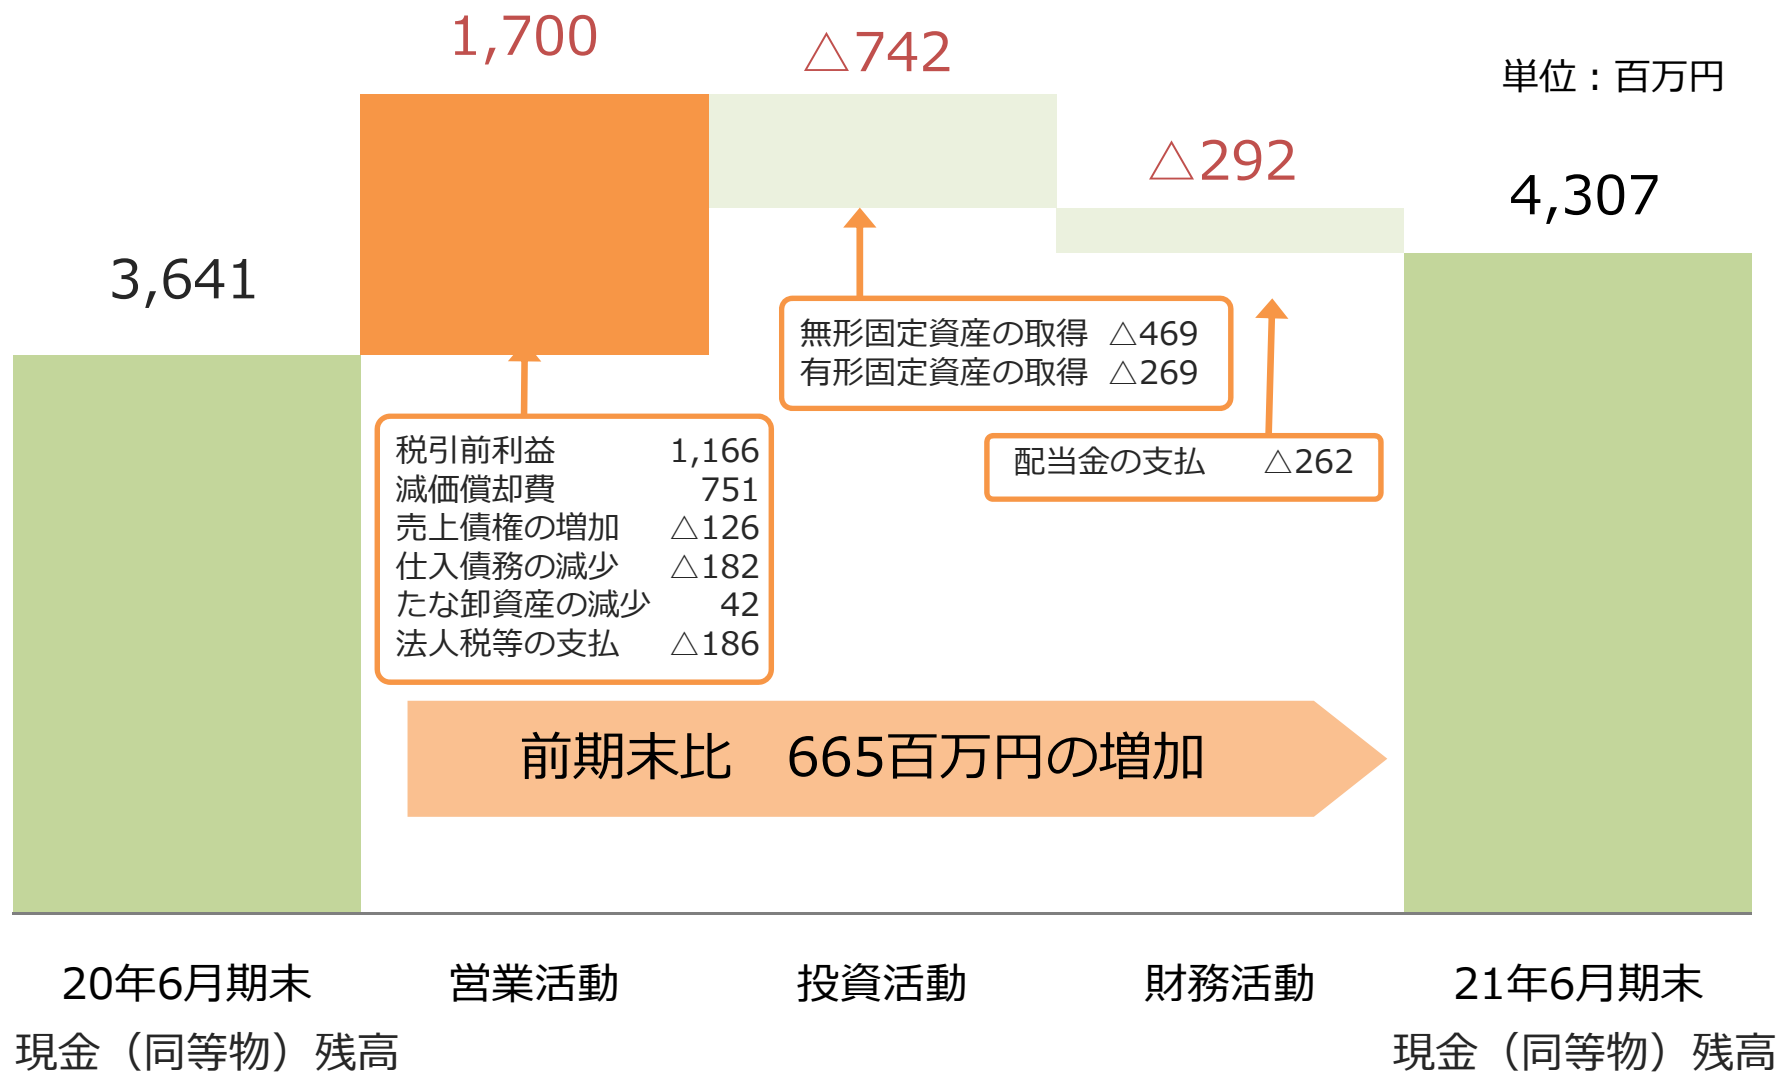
1,700

△742

単位：百万円

△292

4,307

3,641

無形固定資産の取得　△469
有形固定資産の取得　△269

| | |
|---|---|
| 税引前利益 | 1,166 |
| 減価償却費 | 751 |
| 売上債権の増加 | △126 |
| 仕入債務の減少 | △182 |
| たな卸資産の減少 | 42 |
| 法人税等の支払 | △186 |

配当金の支払　△262

前期末比　665百万円の増加

20年6月期末
現金（同等物）残高

営業活動

投資活動

財務活動

21年6月期末
現金（同等物）残高